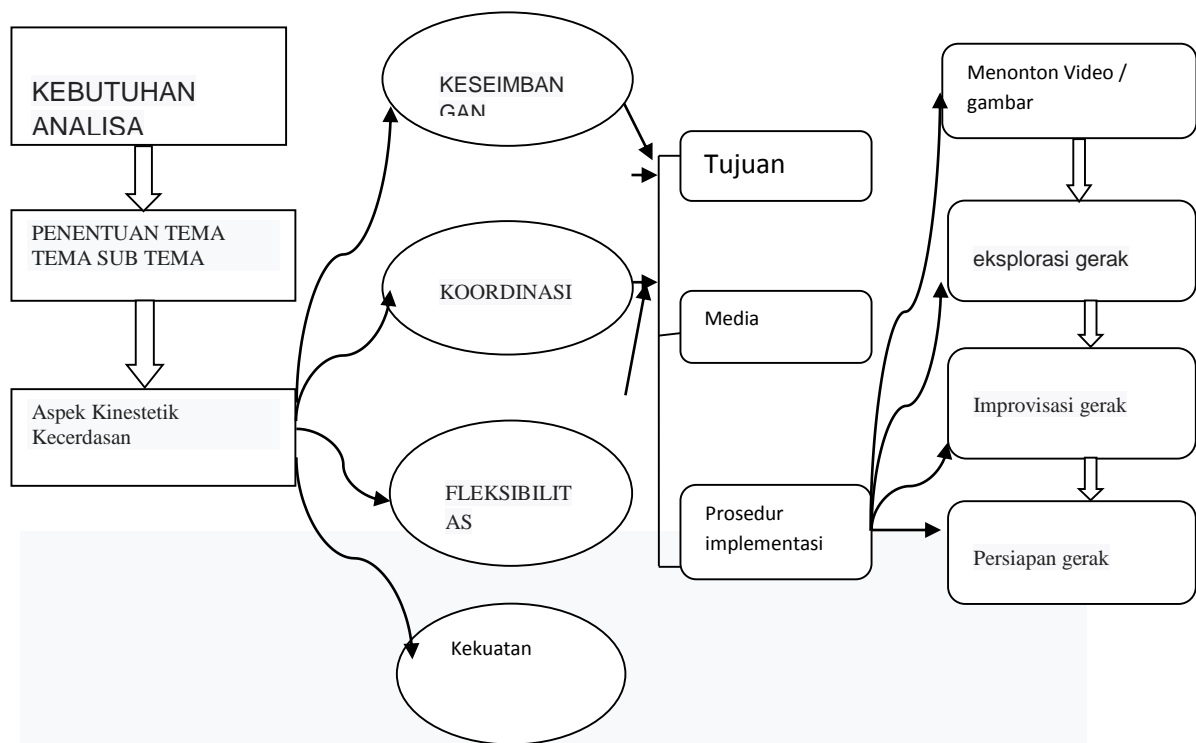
KEBUTUHAN ANALISA

PENENTUAN TEMA TEMA SUB TEMA

Aspek Kinestetik Kecerdasan

KESEIMBANGAN

KOORDINASI

FLEKSIBILITAS

Kekuatan

Tujuan

Media

Prosedur implementasi

Menonton Video / gambar

eksplorasi gerak

Improvisasi gerak

Persiapan gerak